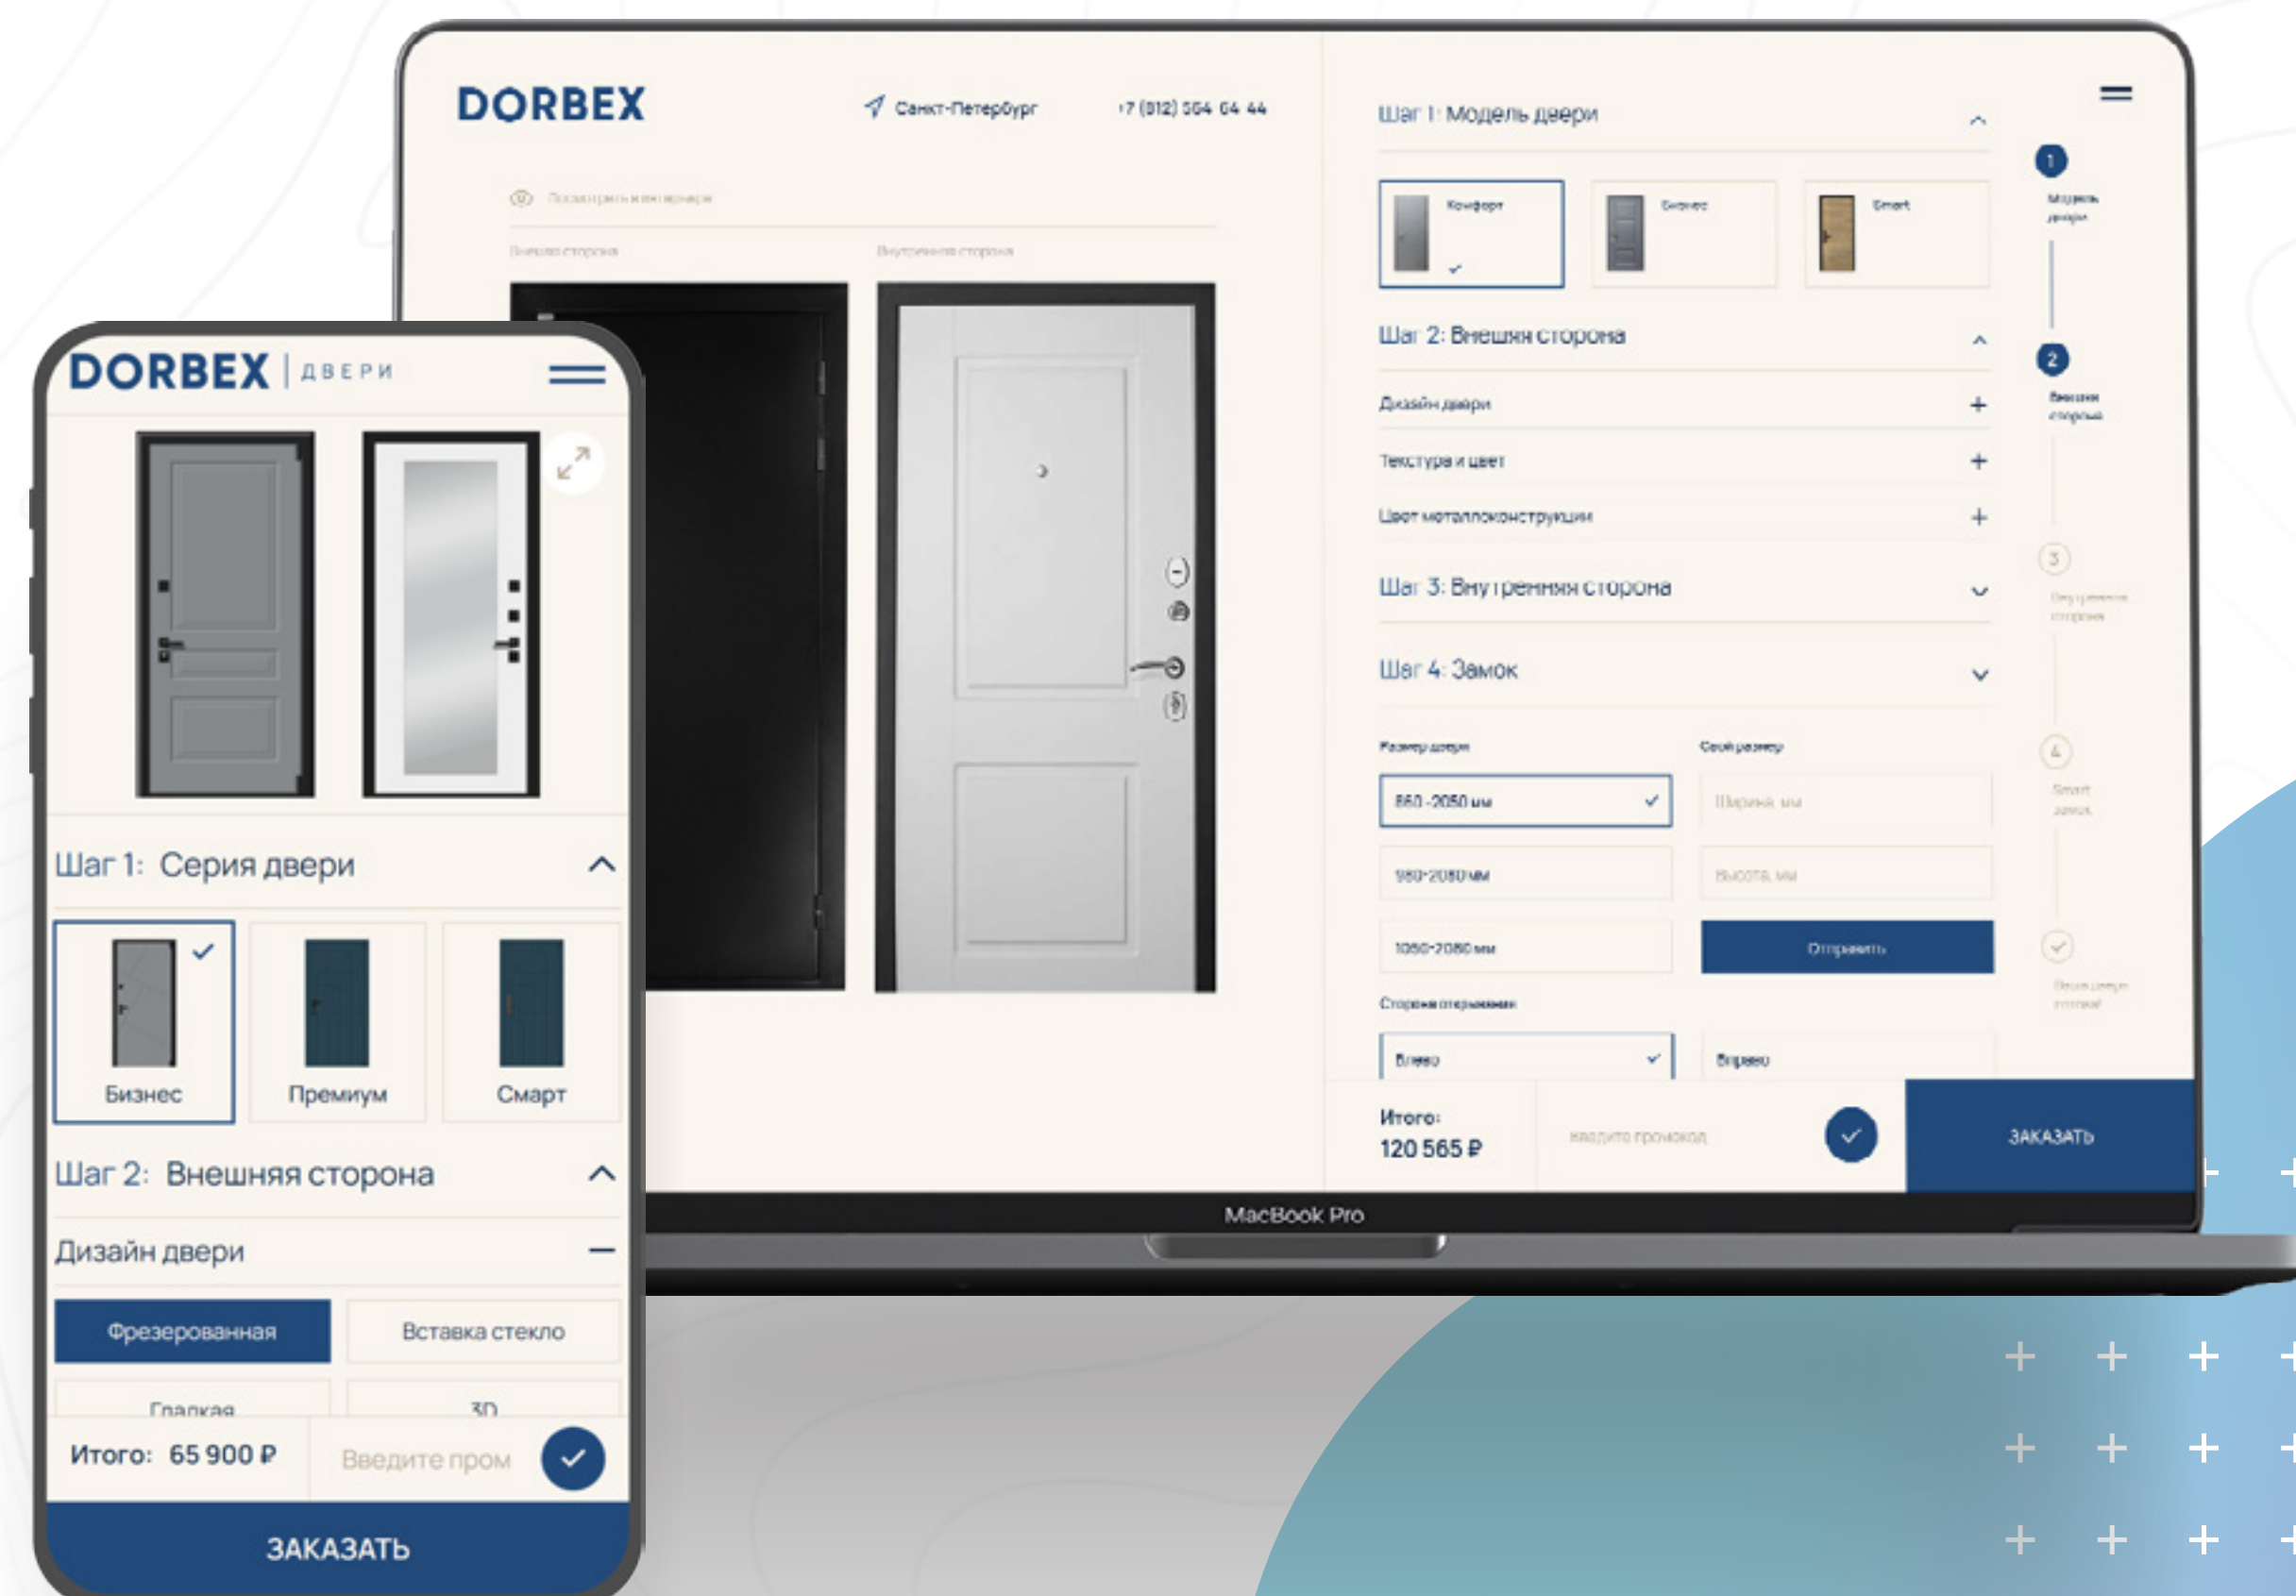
DORBEX

Санкт-Петербург

+7 (812) 564 64 44

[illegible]

Внешняя сторона

Внутренняя сторона

Шаг 1: Модель двери

Комфорт

Бизнес

Smart

Шаг 2: Внешняя сторона

Дизайн двери

Текстура и цвет

Цвет металлоконструкции

Шаг 3: Внутренняя сторона

Шаг 4: Замок

Размер двери

Свой размер

860 -2050 мм

Ширина, мм

980-2080 мм

Высота, мм

1050-2080 мм

Отправить

Сторона открывания

Влево

Вправо

Итого:
120 565 ₽

Введите промокод

ЗАКАЗАТЬ

1
Модель двери

2
Внешняя сторона

3
Внутренняя сторона

4
Smart замок

Выбор двери готов

MacBook Pro

DORBEX | ДВЕРИ

Шаг 1: Серия двери

Бизнес

Премиум

Смарт

Шаг 2: Внешняя сторона

Дизайн двери

Фрезерованная

Вставка стекло

Гладкая

3D

Итого: 65 900 ₽

Введите пром

ЗАКАЗАТЬ